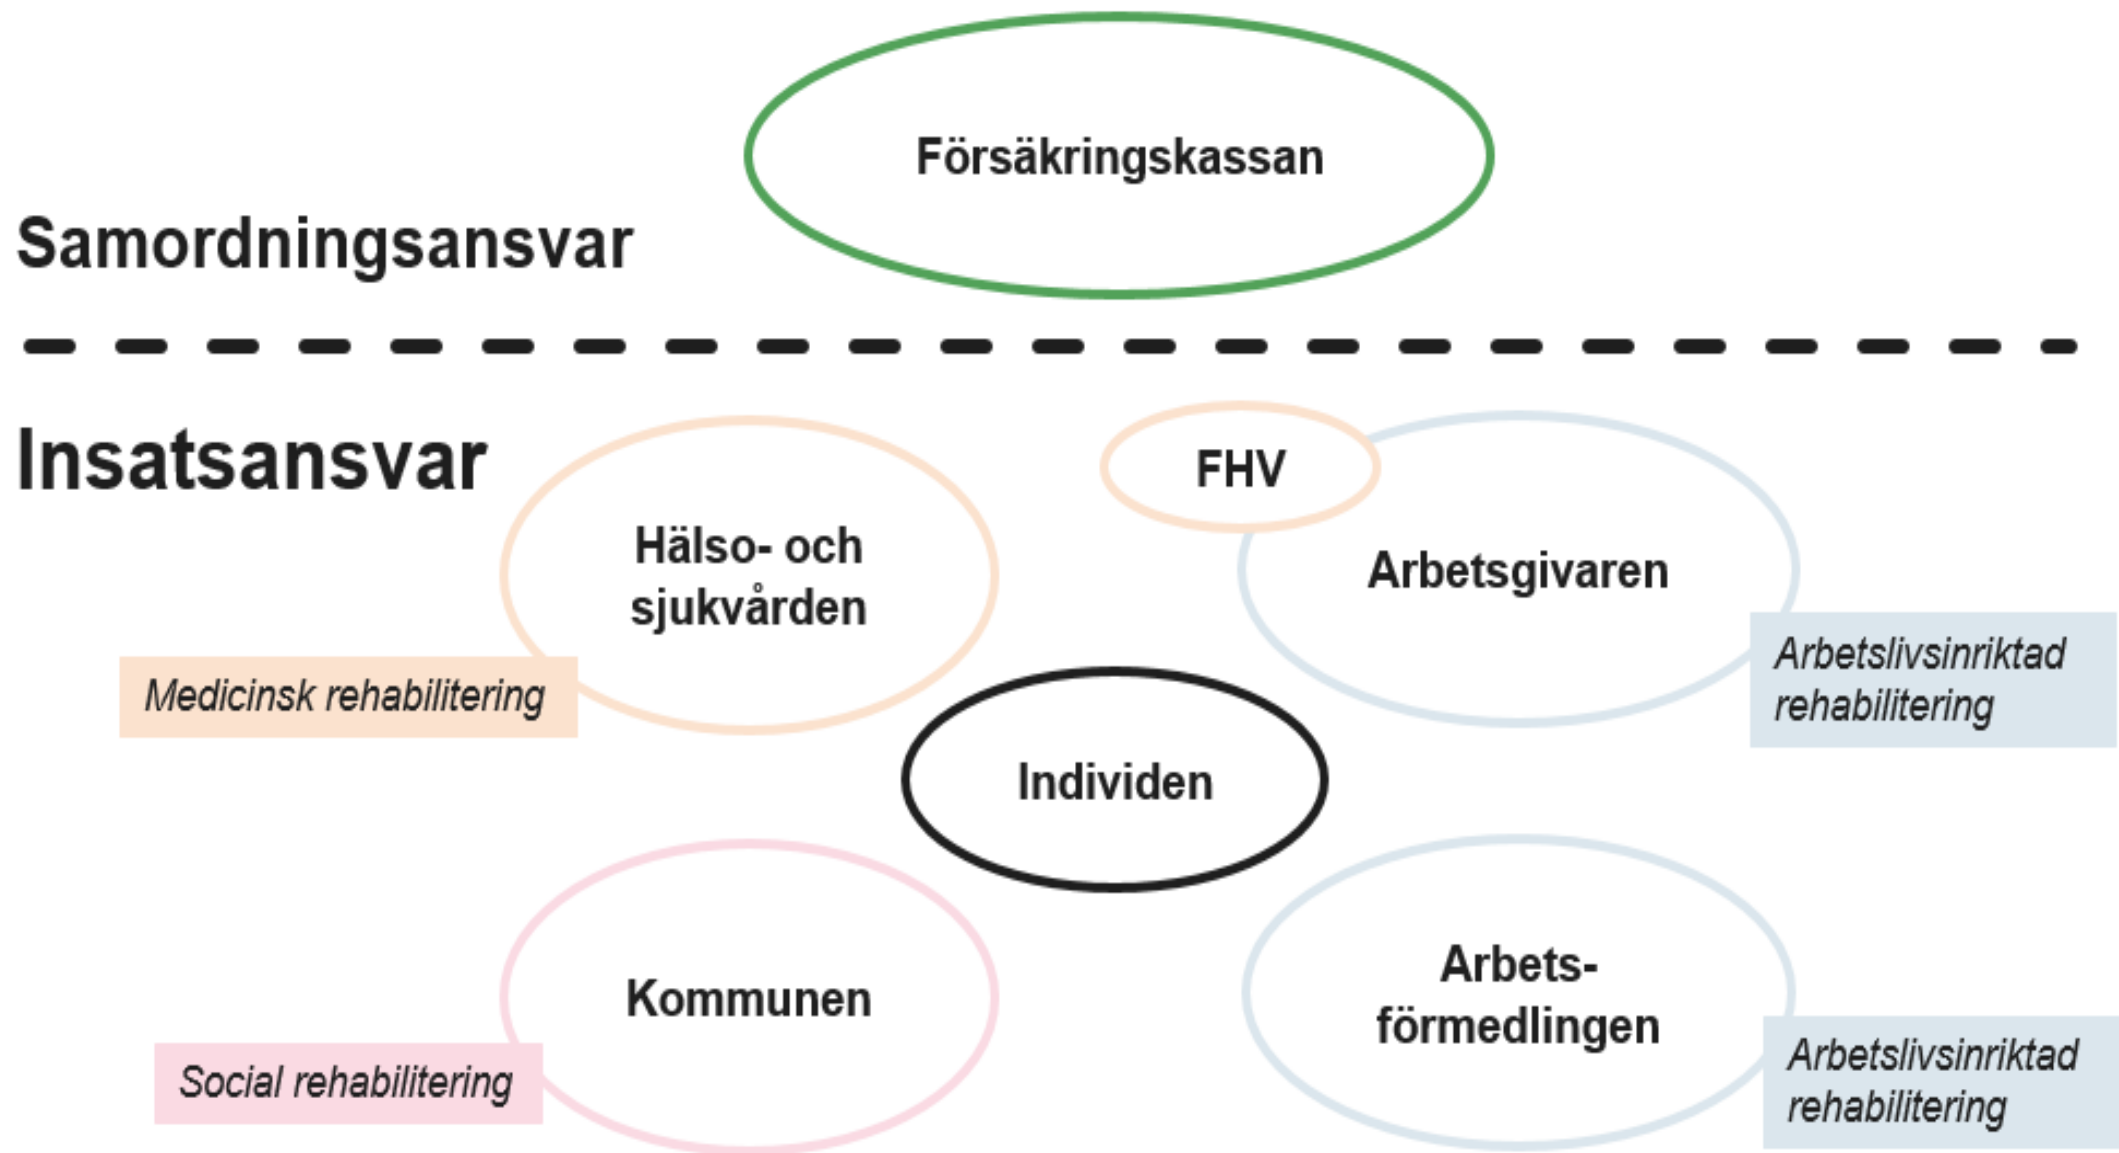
Försäkringskassan

Samordningsansvar

Insatsansvar

FHV

Hälso- och sjukvården

Arbetsgivaren

Medicinsk rehabilitering

Arbetslivsinriktad rehabilitering

Individen

Kommunen

Arbets-förmedlingen

Social rehabilitering

Arbetslivsinriktad rehabilitering